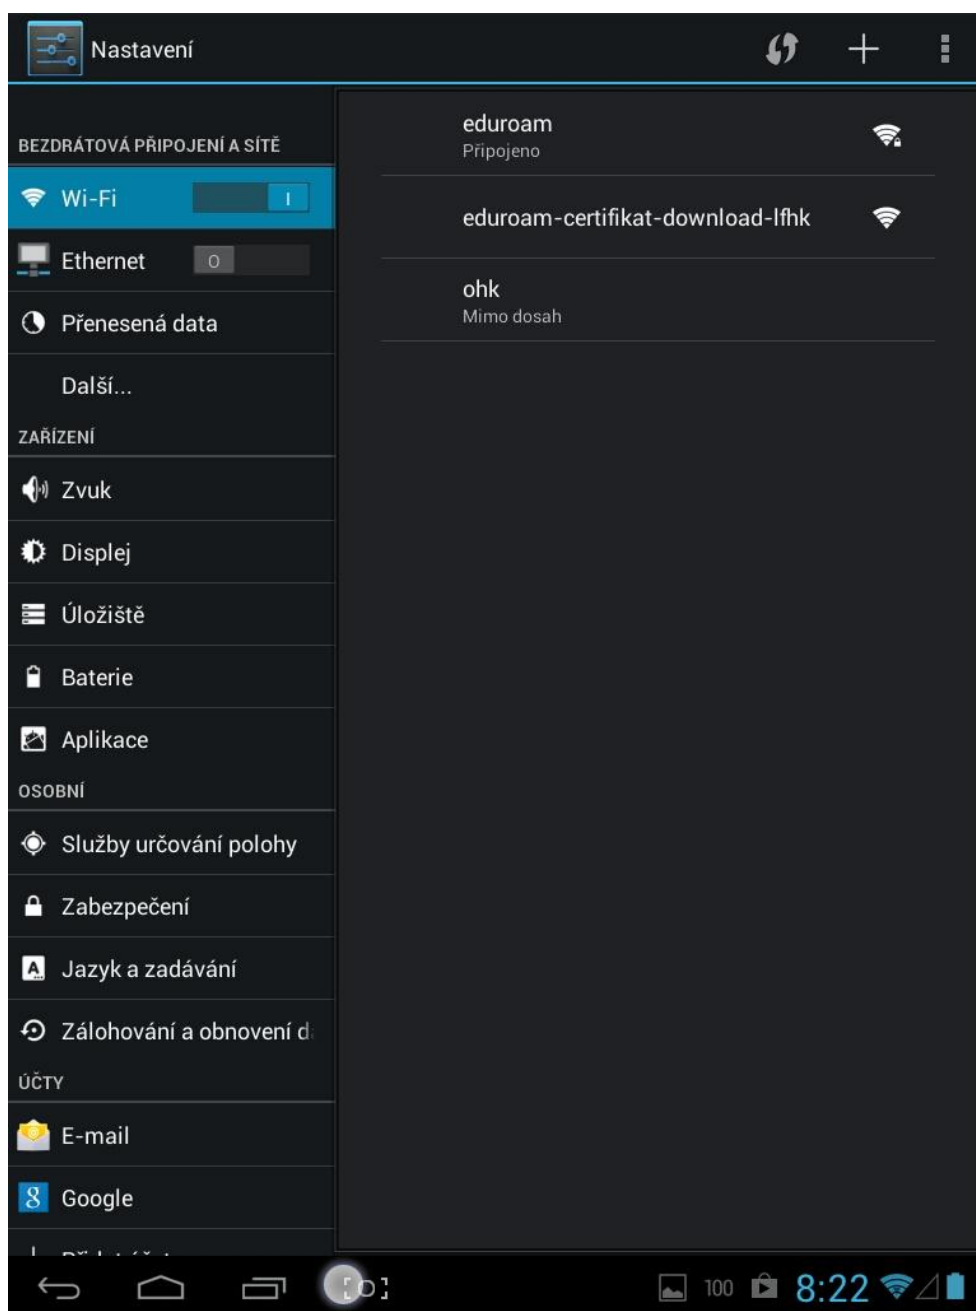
Nastavení

BEZDRÁTOVÁ PŘIPOJENÍ A SÍTĚ

Wi-Fi I

Ethernet O

Přenesená data

Další...

ZAŘÍZENÍ

Zvuk

Displej

Úložiště

Baterie

Aplikace

OSOBNÍ

Služby určování polohy

Zabezpečení

Jazyk a zadávání

Zálohování a obnovení d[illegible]

ÚČTY

E-mail

Google

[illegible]

eduroam
Připojeno

eduroam-certifikat-download-lfhk

ohk
Mimo dosah

100 8:22